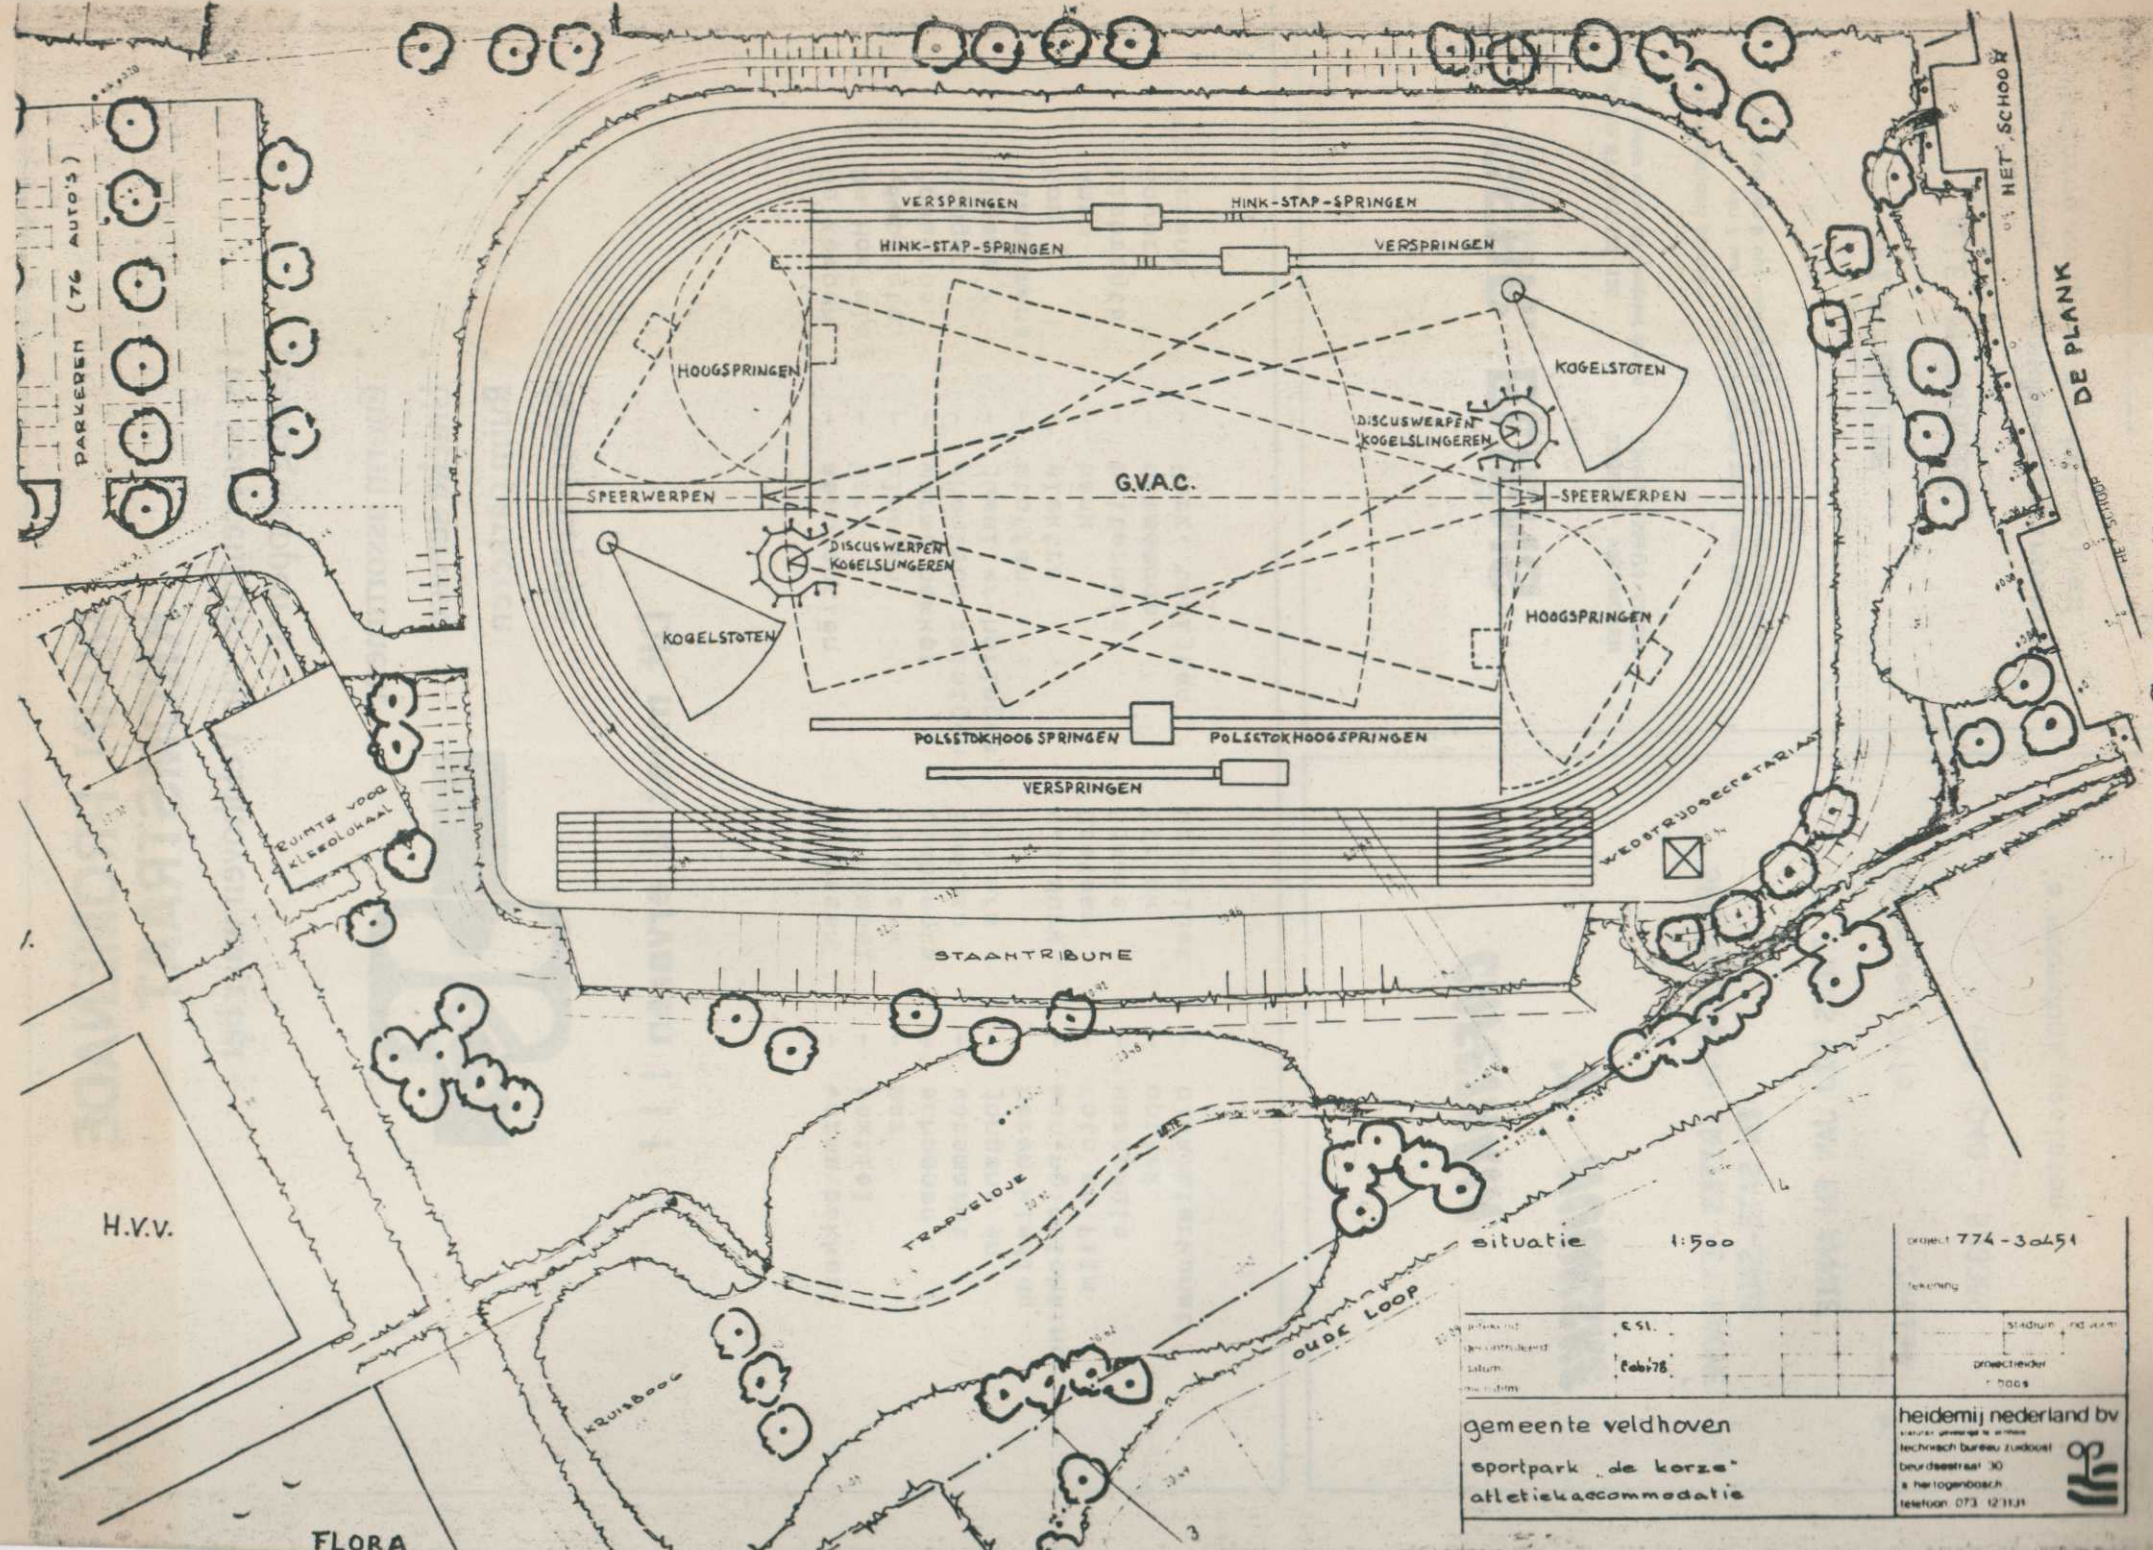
PARKEREN (76 AUTO'S)

HET SCHOOR

DE PLANK

VERSPRINGEN

HINK-STAP-SPRINGEN

HINK-STAP-SPRINGEN

VERSPRINGEN

HOOGSPRINGEN

KOGELSTOTEN

DISCUSWERPEN KOGELSLINGEREN

G.V.A.C.

SPEERWERPEN

SPEERWERPEN

DISCUSWERPEN KOGELSLINGEREN

KOGELSTOTEN

HOOGSPRINGEN

POLSSTOKHOOGSPRINGEN

POLSSTOKHOOGSPRINGEN

VERSPRINGEN

RUIMTE VOOR KLEEDLOKAAL

WEDSTRIJDSECRETARIAAT

STAANTRIBUNE

TRAPVELDJE

H.V.V.

OUDE LOOP

KRUISBOOG

FLORA

situatie 1:500

project 774-30451

tekening

| ontworpen | E.S1. |
|---|---|
| gecontroleerd | |
| datum | febr'78 |
| | |

stadium

projectleider
r. boos

gemeente veldhoven

sportpark „de korze"
atletiekaccommodatie

heidemij nederland bv
technisch bureau zuidoost
beurdsestraat 30
's hertogenbosch
telefoon 073 121101